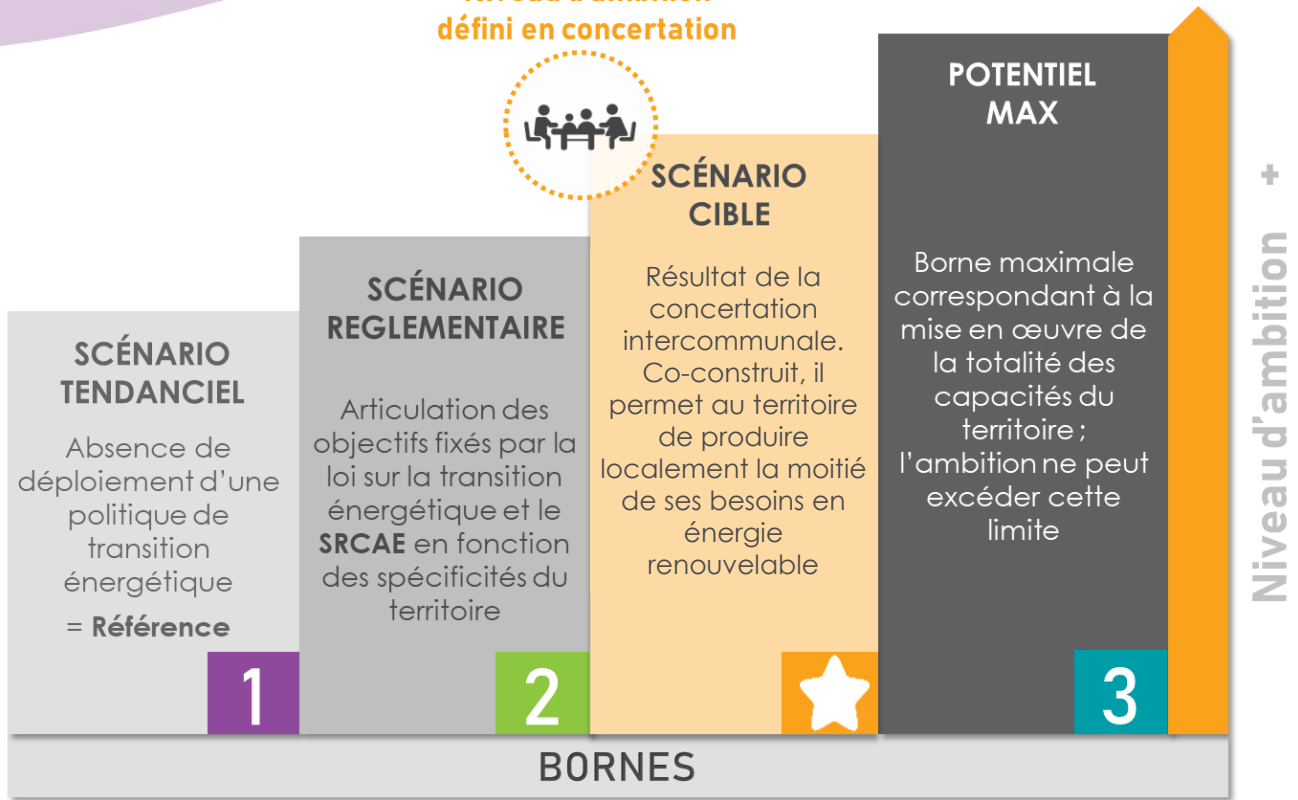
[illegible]
défini en concertation

SCÉNARIO TENDANCIEL

Absence de déploiement d'une politique de transition énergétique

= **Référence**

1

SCÉNARIO REGLEMENTAIRE

Articulation des objectifs fixés par la loi sur la transition énergétique et le **SRCAE** en fonction des spécificités du territoire

2

SCÉNARIO CIBLE

Résultat de la concertation intercommunale. Co-construit, il permet au territoire de produire localement la moitié de ses besoins en énergie renouvelable

POTENTIEL MAX

Borne maximale correspondant à la mise en œuvre de la totalité des capacités du territoire ; l'ambition ne peut excéder cette limite

3

Niveau d'ambition +

BORNES